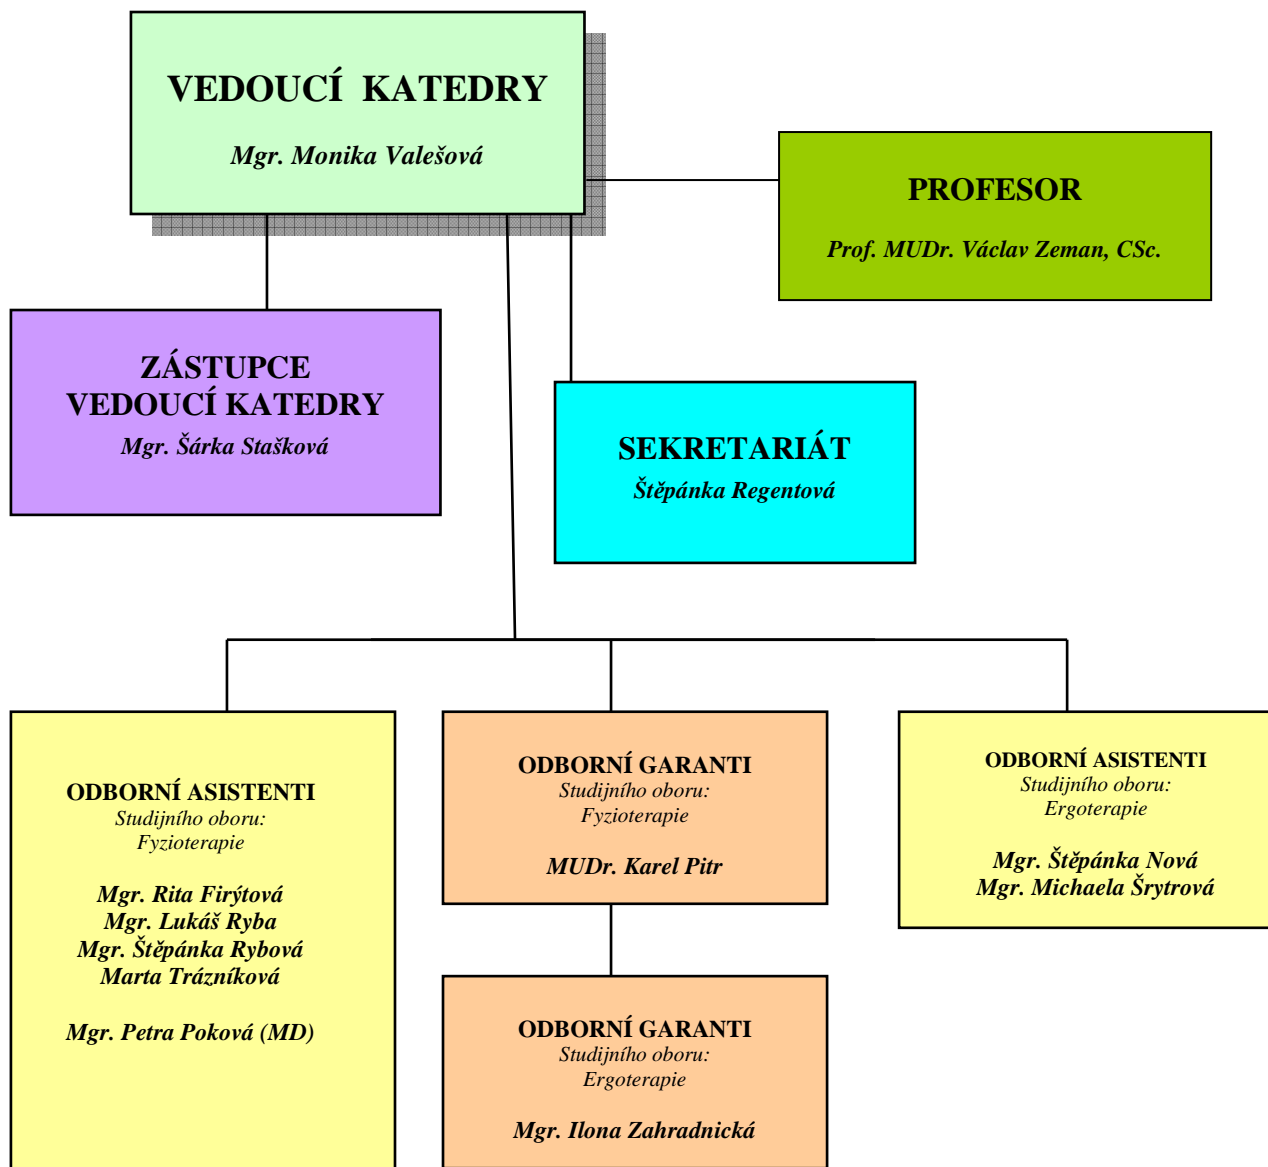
VEDOUCÍ KATEDRY

Mgr. Monika Valešová

PROFESOR

Prof. MUDr. Václav Zeman, CSc.

ZÁSTUPCE VEDOUCÍ KATEDRY

Mgr. Šárka Stašková

SEKRETARIÁT

Štěpánka Regentová

ODBORNÍ ASISTENTI
Studijního oboru:
Fyzioterapie

Mgr. Rita Firýtová
Mgr. Lukáš Ryba
Mgr. Štěpánka Rybová
Marta Trázníková

Mgr. Petra Poková (MD)

ODBORNÍ GARANTI
Studijního oboru:
Fyzioterapie

MUDr. Karel Pitr

ODBORNÍ ASISTENTI
Studijního oboru:
Ergoterapie

Mgr. Štěpánka Nová
Mgr. Michaela Šrytrová

ODBORNÍ GARANTI
Studijního oboru:
Ergoterapie

Mgr. Ilona Zahradnická